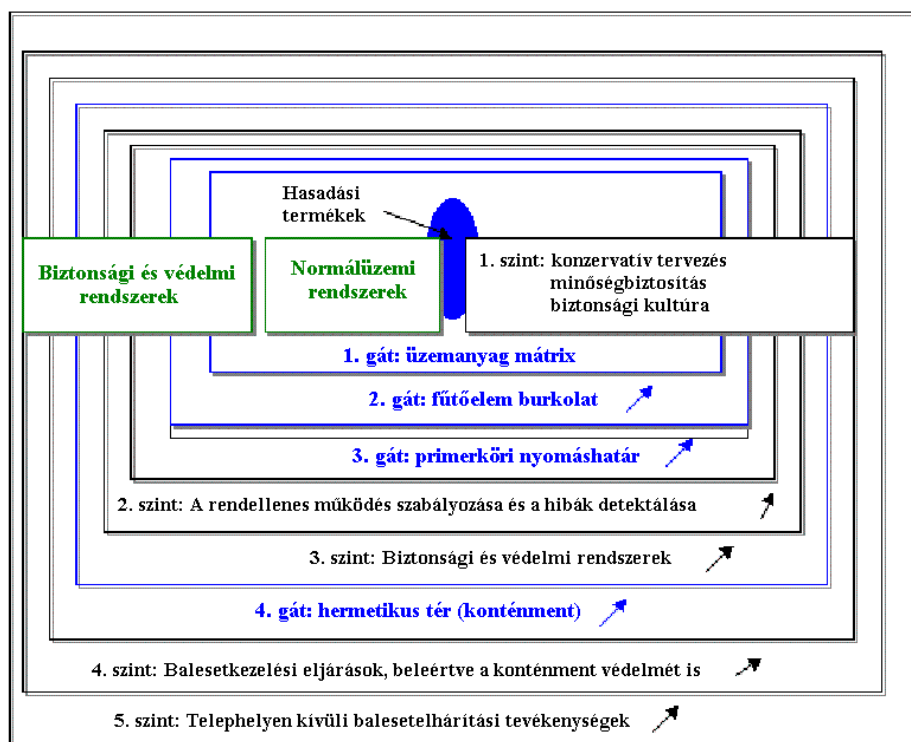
Hasadási termékek

Biztonsági és védelmi rendszerek

Normálüzemi rendszerek

1. szint: konzervatív tervezés
minőségbiztosítás
biztonsági kultúra

1. gát: üzemanyag mátrix

2. gát: fűtőelem burkolat

3. gát: primerköri nyomáshatár

2. szint: A rendellenes működés szabályozása és a hibák detektálása

3. szint: Biztonsági és védelmi rendszerek

4. gát: hermetikus tér (konténment)

4. szint: Balesetkezelési eljárások, beleértve a konténment védelmét is

5. szint: Telephelyen kívüli balesetelhárítási tevékenységek